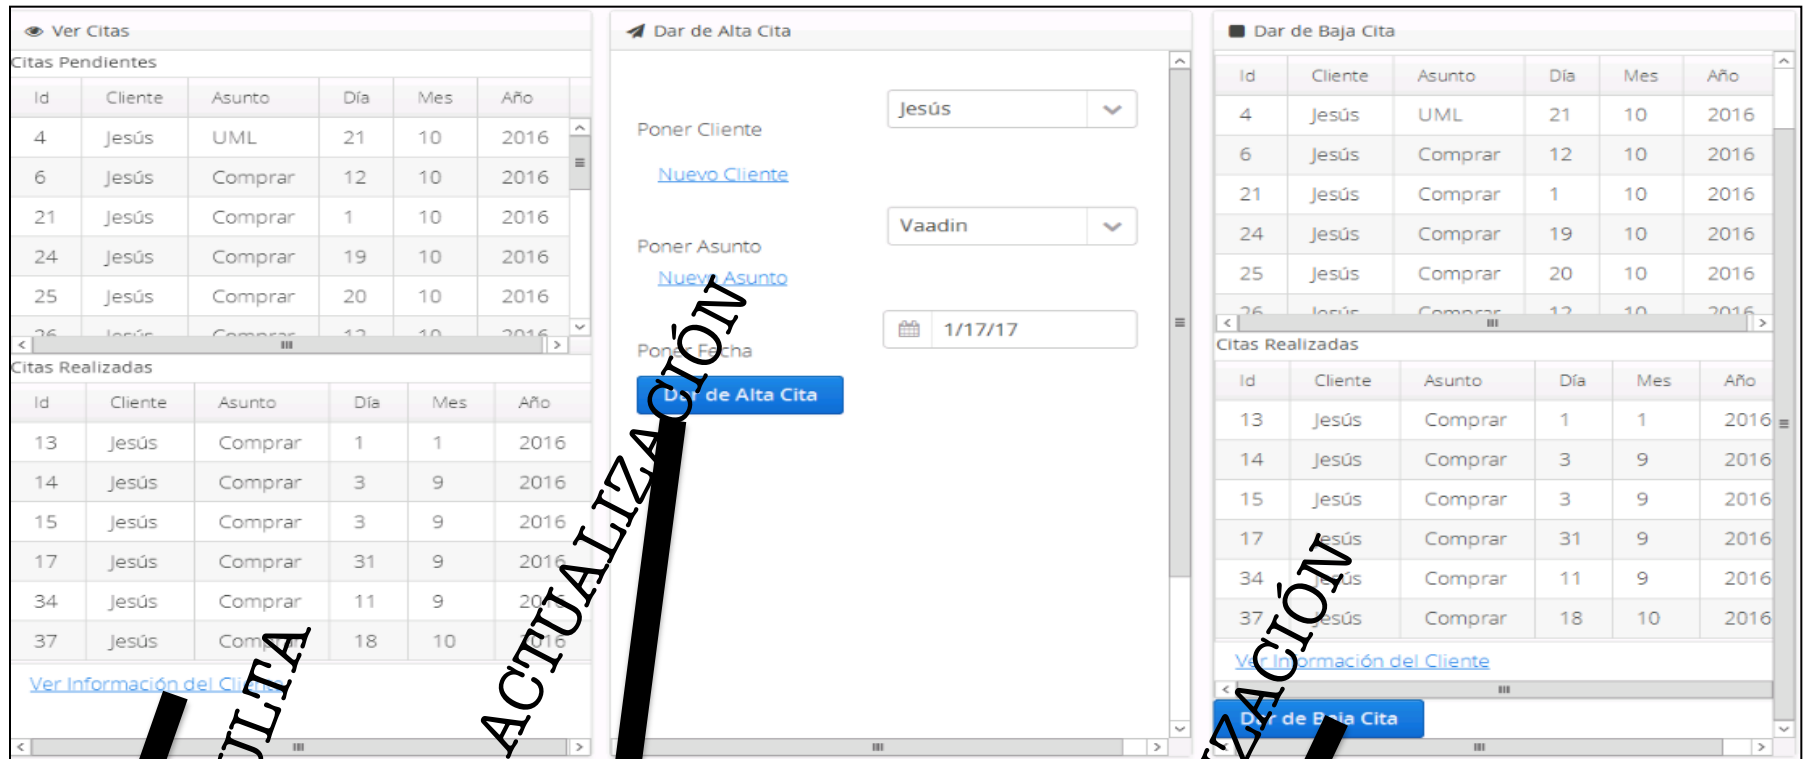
Ver Citas

Citas Pendientes

| Id | Cliente | Asunto | Día | Mes | Año |
|---|---|---|---|---|---|
| 4 | Jesús | UML | 21 | 10 | 2016 |
| 6 | Jesús | Comprar | 12 | 10 | 2016 |
| 21 | Jesús | Comprar | 1 | 10 | 2016 |
| 24 | Jesús | Comprar | 19 | 10 | 2016 |
| 25 | Jesús | Comprar | 20 | 10 | 2016 |
| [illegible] | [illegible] | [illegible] | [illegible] | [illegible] | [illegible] |

Citas Realizadas

| Id | Cliente | Asunto | Día | Mes | Año |
|---|---|---|---|---|---|
| 13 | Jesús | Comprar | 1 | 1 | 2016 |
| 14 | Jesús | Comprar | 3 | 9 | 2016 |
| 15 | Jesús | Comprar | 3 | 9 | 2016 |
| 17 | Jesús | Comprar | 31 | 9 | 2016 |
| 34 | Jesús | Comprar | 11 | 9 | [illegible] |
| 37 | Jesús | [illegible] | 18 | 10 | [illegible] |

Ver Información del Cli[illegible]

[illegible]ULTA

ACTUALIZACIÓN

Dar de Alta Cita

Poner Cliente

Jesús

Nuevo Cliente

Poner Asunto

Vaadin

Nuev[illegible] Asunto

Pon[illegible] F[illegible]cha

1/17/17

D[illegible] de Alta Cita

Dar de Baja Cita

| Id | Cliente | Asunto | Día | Mes | Año |
|---|---|---|---|---|---|
| 4 | Jesús | UML | 21 | 10 | 2016 |
| 6 | Jesús | Comprar | 12 | 10 | 2016 |
| 21 | Jesús | Comprar | 1 | 10 | 2016 |
| 24 | Jesús | Comprar | 19 | 10 | 2016 |
| 25 | Jesús | Comprar | 20 | 10 | 2016 |
| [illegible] | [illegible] | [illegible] | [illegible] | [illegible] | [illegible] |

Citas Realizadas

| Id | Cliente | Asunto | Día | Mes | Año |
|---|---|---|---|---|---|
| 13 | Jesús | Comprar | 1 | 1 | 2016 |
| 14 | Jesús | Comprar | 3 | 9 | 2016 |
| 15 | Jesús | Comprar | 3 | 9 | 2016 |
| 17 | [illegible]esús | Comprar | 31 | 9 | 2016 |
| 34 | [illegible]s | Comprar | 11 | 9 | 2016 |
| 37 | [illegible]esús | Comprar | 18 | 10 | 2016 |

Ve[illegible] In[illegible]ormación del Cliente

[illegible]ZACIÓN

D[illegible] de B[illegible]a Cita